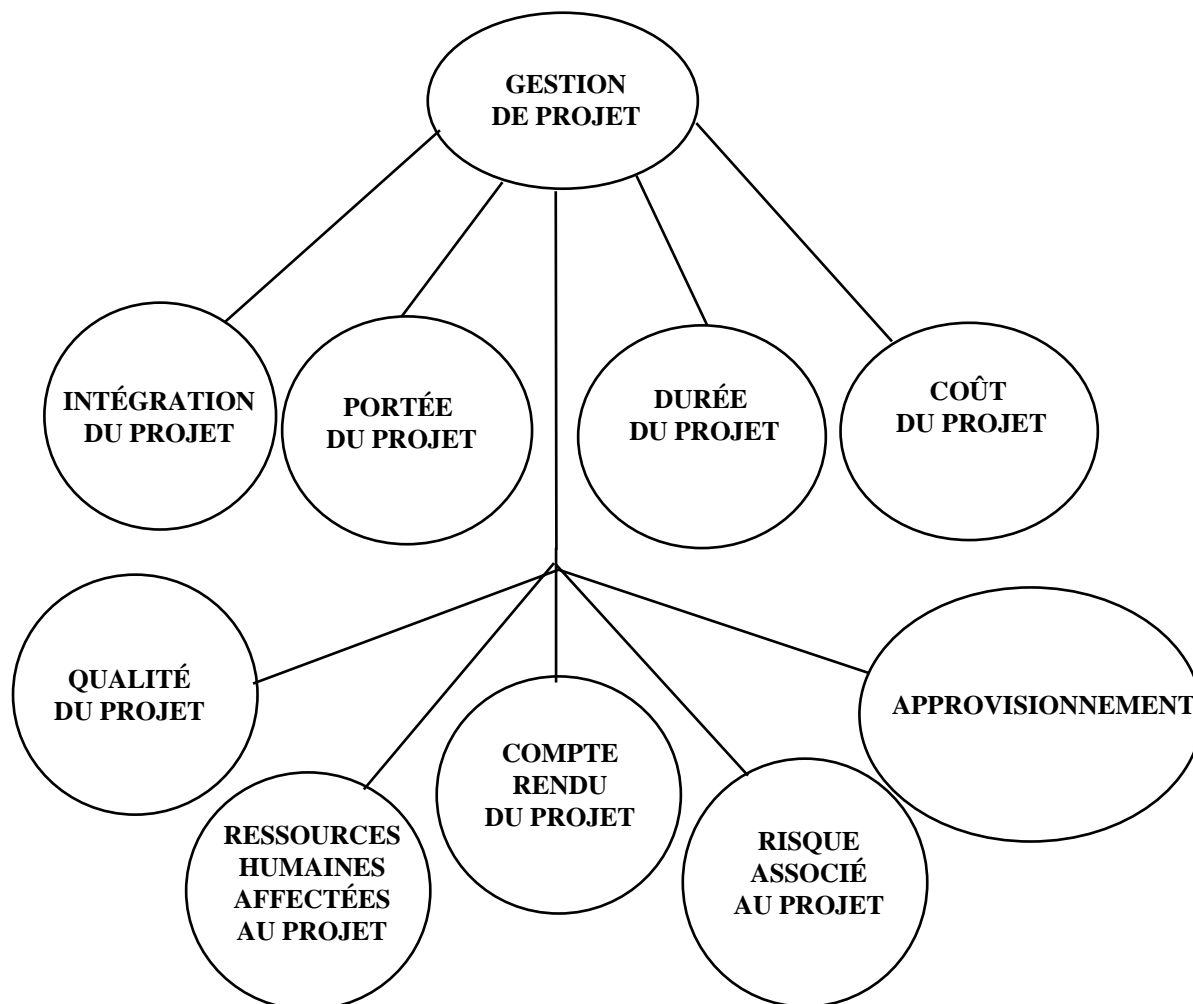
GESTION DE PROJET

INTÉGRATION DU PROJET

PORTÉE DU PROJET

DURÉE DU PROJET

COÛT DU PROJET

QUALITÉ DU PROJET

RESSOURCES HUMAINES AFFECTÉES AU PROJET

COMPTE RENDU DU PROJET

RISQUE ASSOCIÉ AU PROJET

APPROVISIONNEMENT